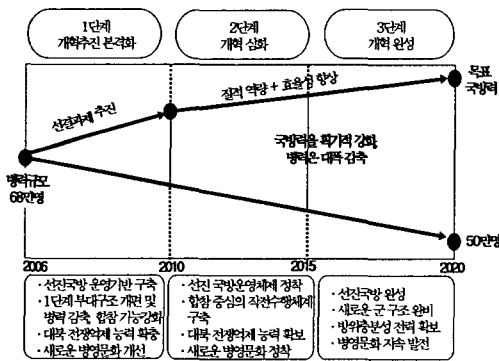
1단계
개혁추진 본격화

2단계
개혁 심화

3단계
개혁 완성

선진과제 추진

질적 역량 + 효율성 향상

목표
국방력

국방력을 획기적 강화
병력은 대폭 감축

병력규모
68만명

50만명

2006

2010

2015

2020

· 선진국방 운영기반 구축
· 1단계 부대구조 개편 및 병력 감축, 합참 기능강화
· 대북 전쟁억제 능력 확충
· 새로운 병영문화 개선

· 선진 국방운영체제 정착
· 합참 중심의 작전수행체제 구축
· 대북 전쟁억제 능력 확보
· 새로운 병영문화 정착

· 선진국방 완성
· 새로운 군 구조 완비
· 방위충분성 전력 확보
· 병영문화 지속 발전